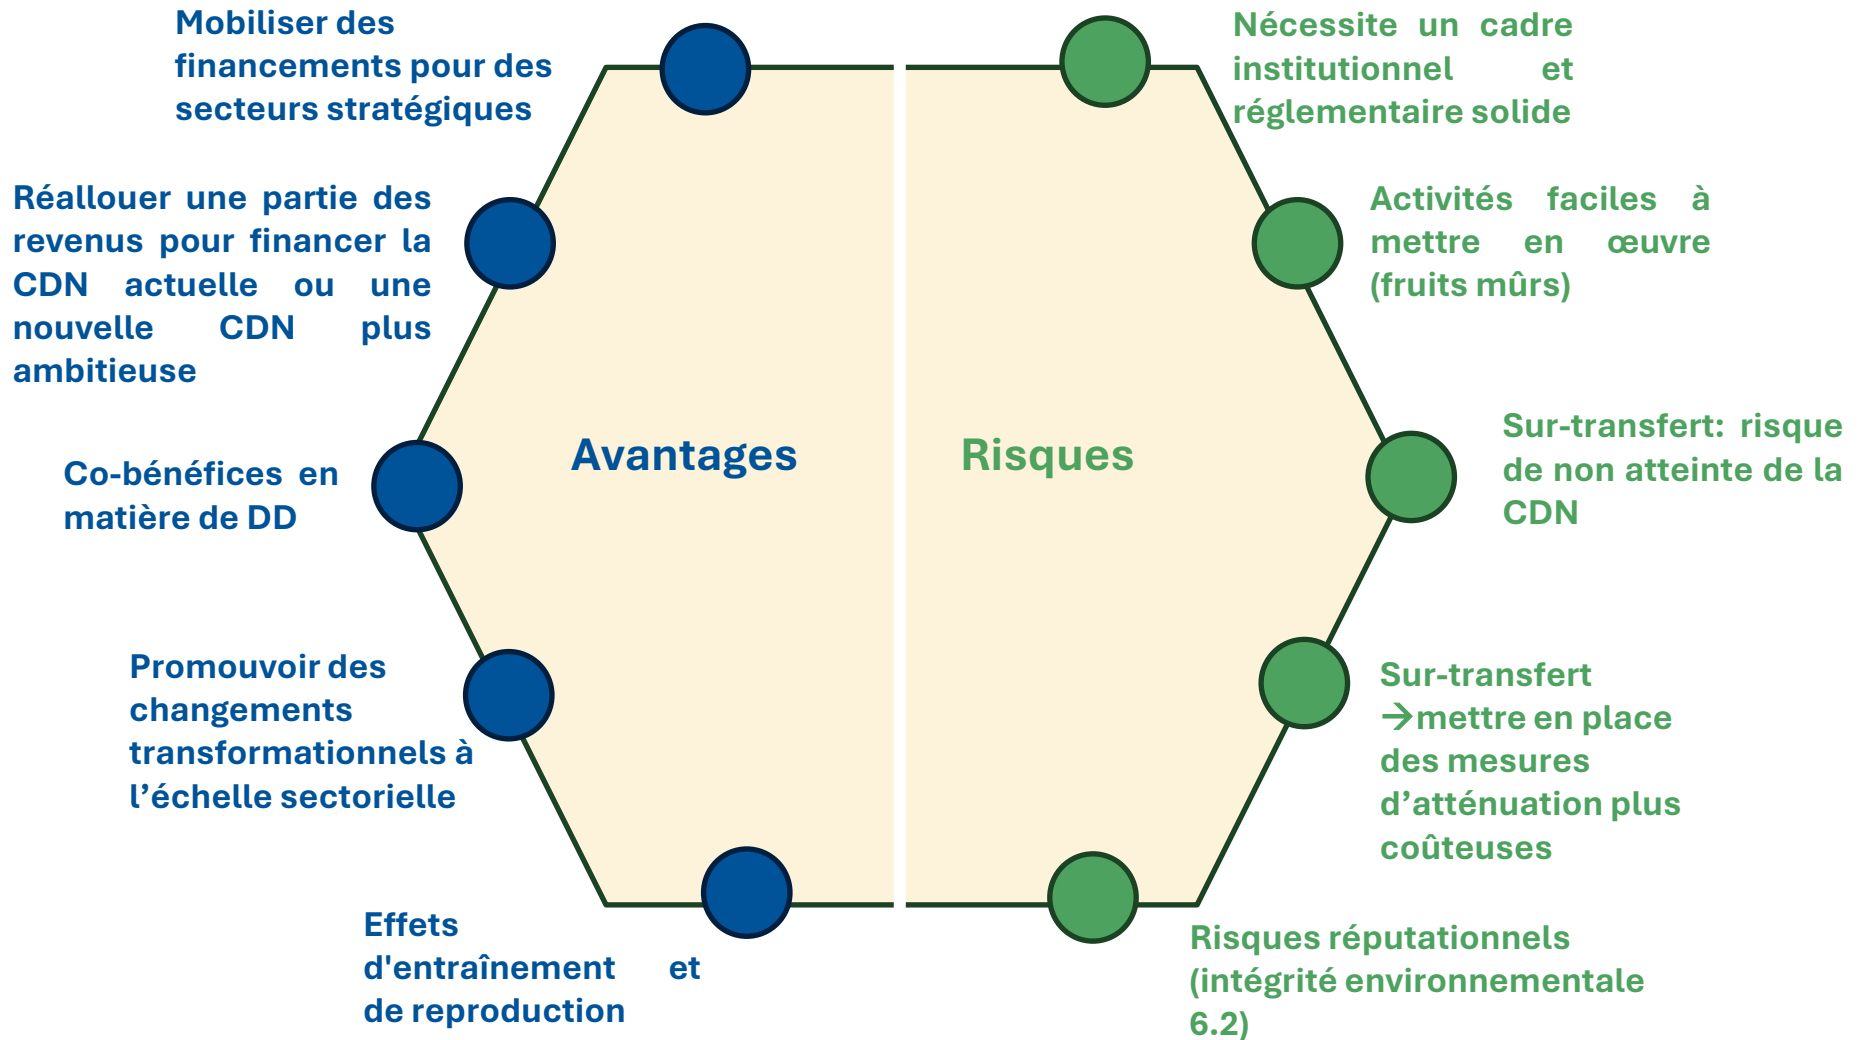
Mobiliser des financements pour des secteurs stratégiques

Réallouer une partie des revenus pour financer la CDN actuelle ou une nouvelle CDN plus ambitieuse

Co-bénéfices en matière de DD

Promouvoir des changements transformationnels à l’échelle sectorielle

Effets d'entraînement et de reproduction

Avantages

Risques

Nécessite un cadre institutionnel et réglementaire solide

Activités faciles à mettre en œuvre (fruits mûrs)

Sur-transfert: risque de non atteinte de la CDN

Sur-transfert →mettre en place des mesures d’atténuation plus coûteuses

Risques réputationnels (intégrité environnementale 6.2)